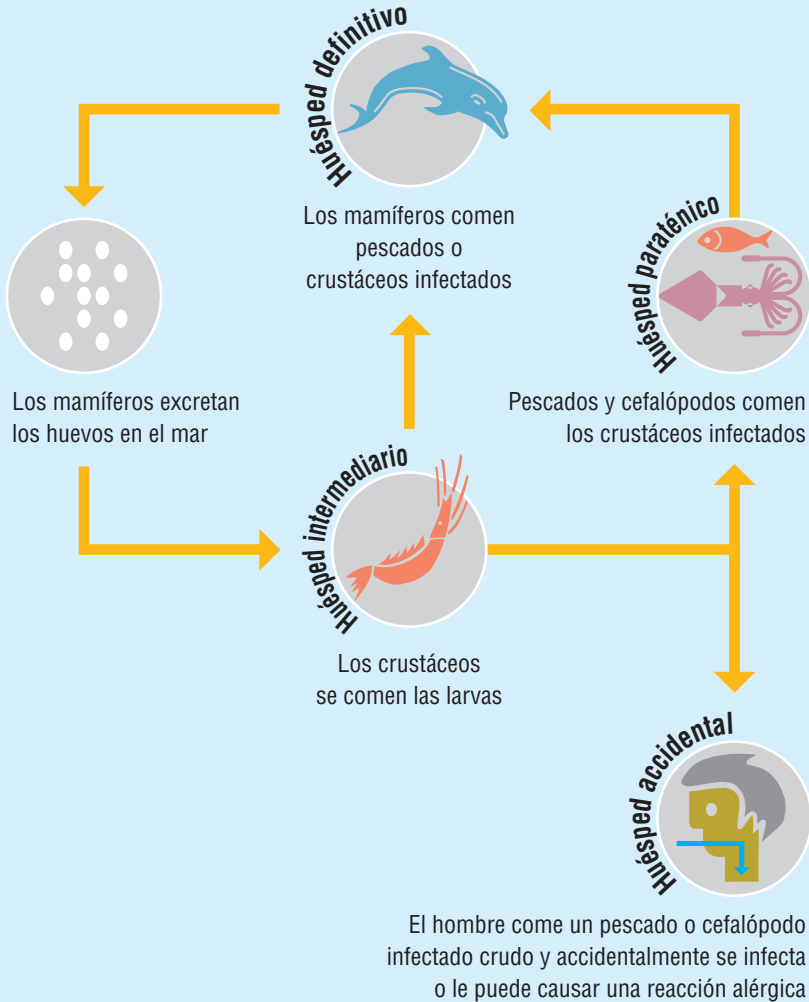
Huésped definitivo

Los mamíferos comen pescados o crustáceos infectados

Huésped paraténico

Pescados y cefalópodos comen los crustáceos infectados

Los mamíferos excretan los huevos en el mar

Huésped intermediario

Los crustáceos se comen las larvas

Huésped accidental

El hombre come un pescado o cefalópodo infectado crudo y accidentalmente se infecta o le puede causar una reacción alérgica